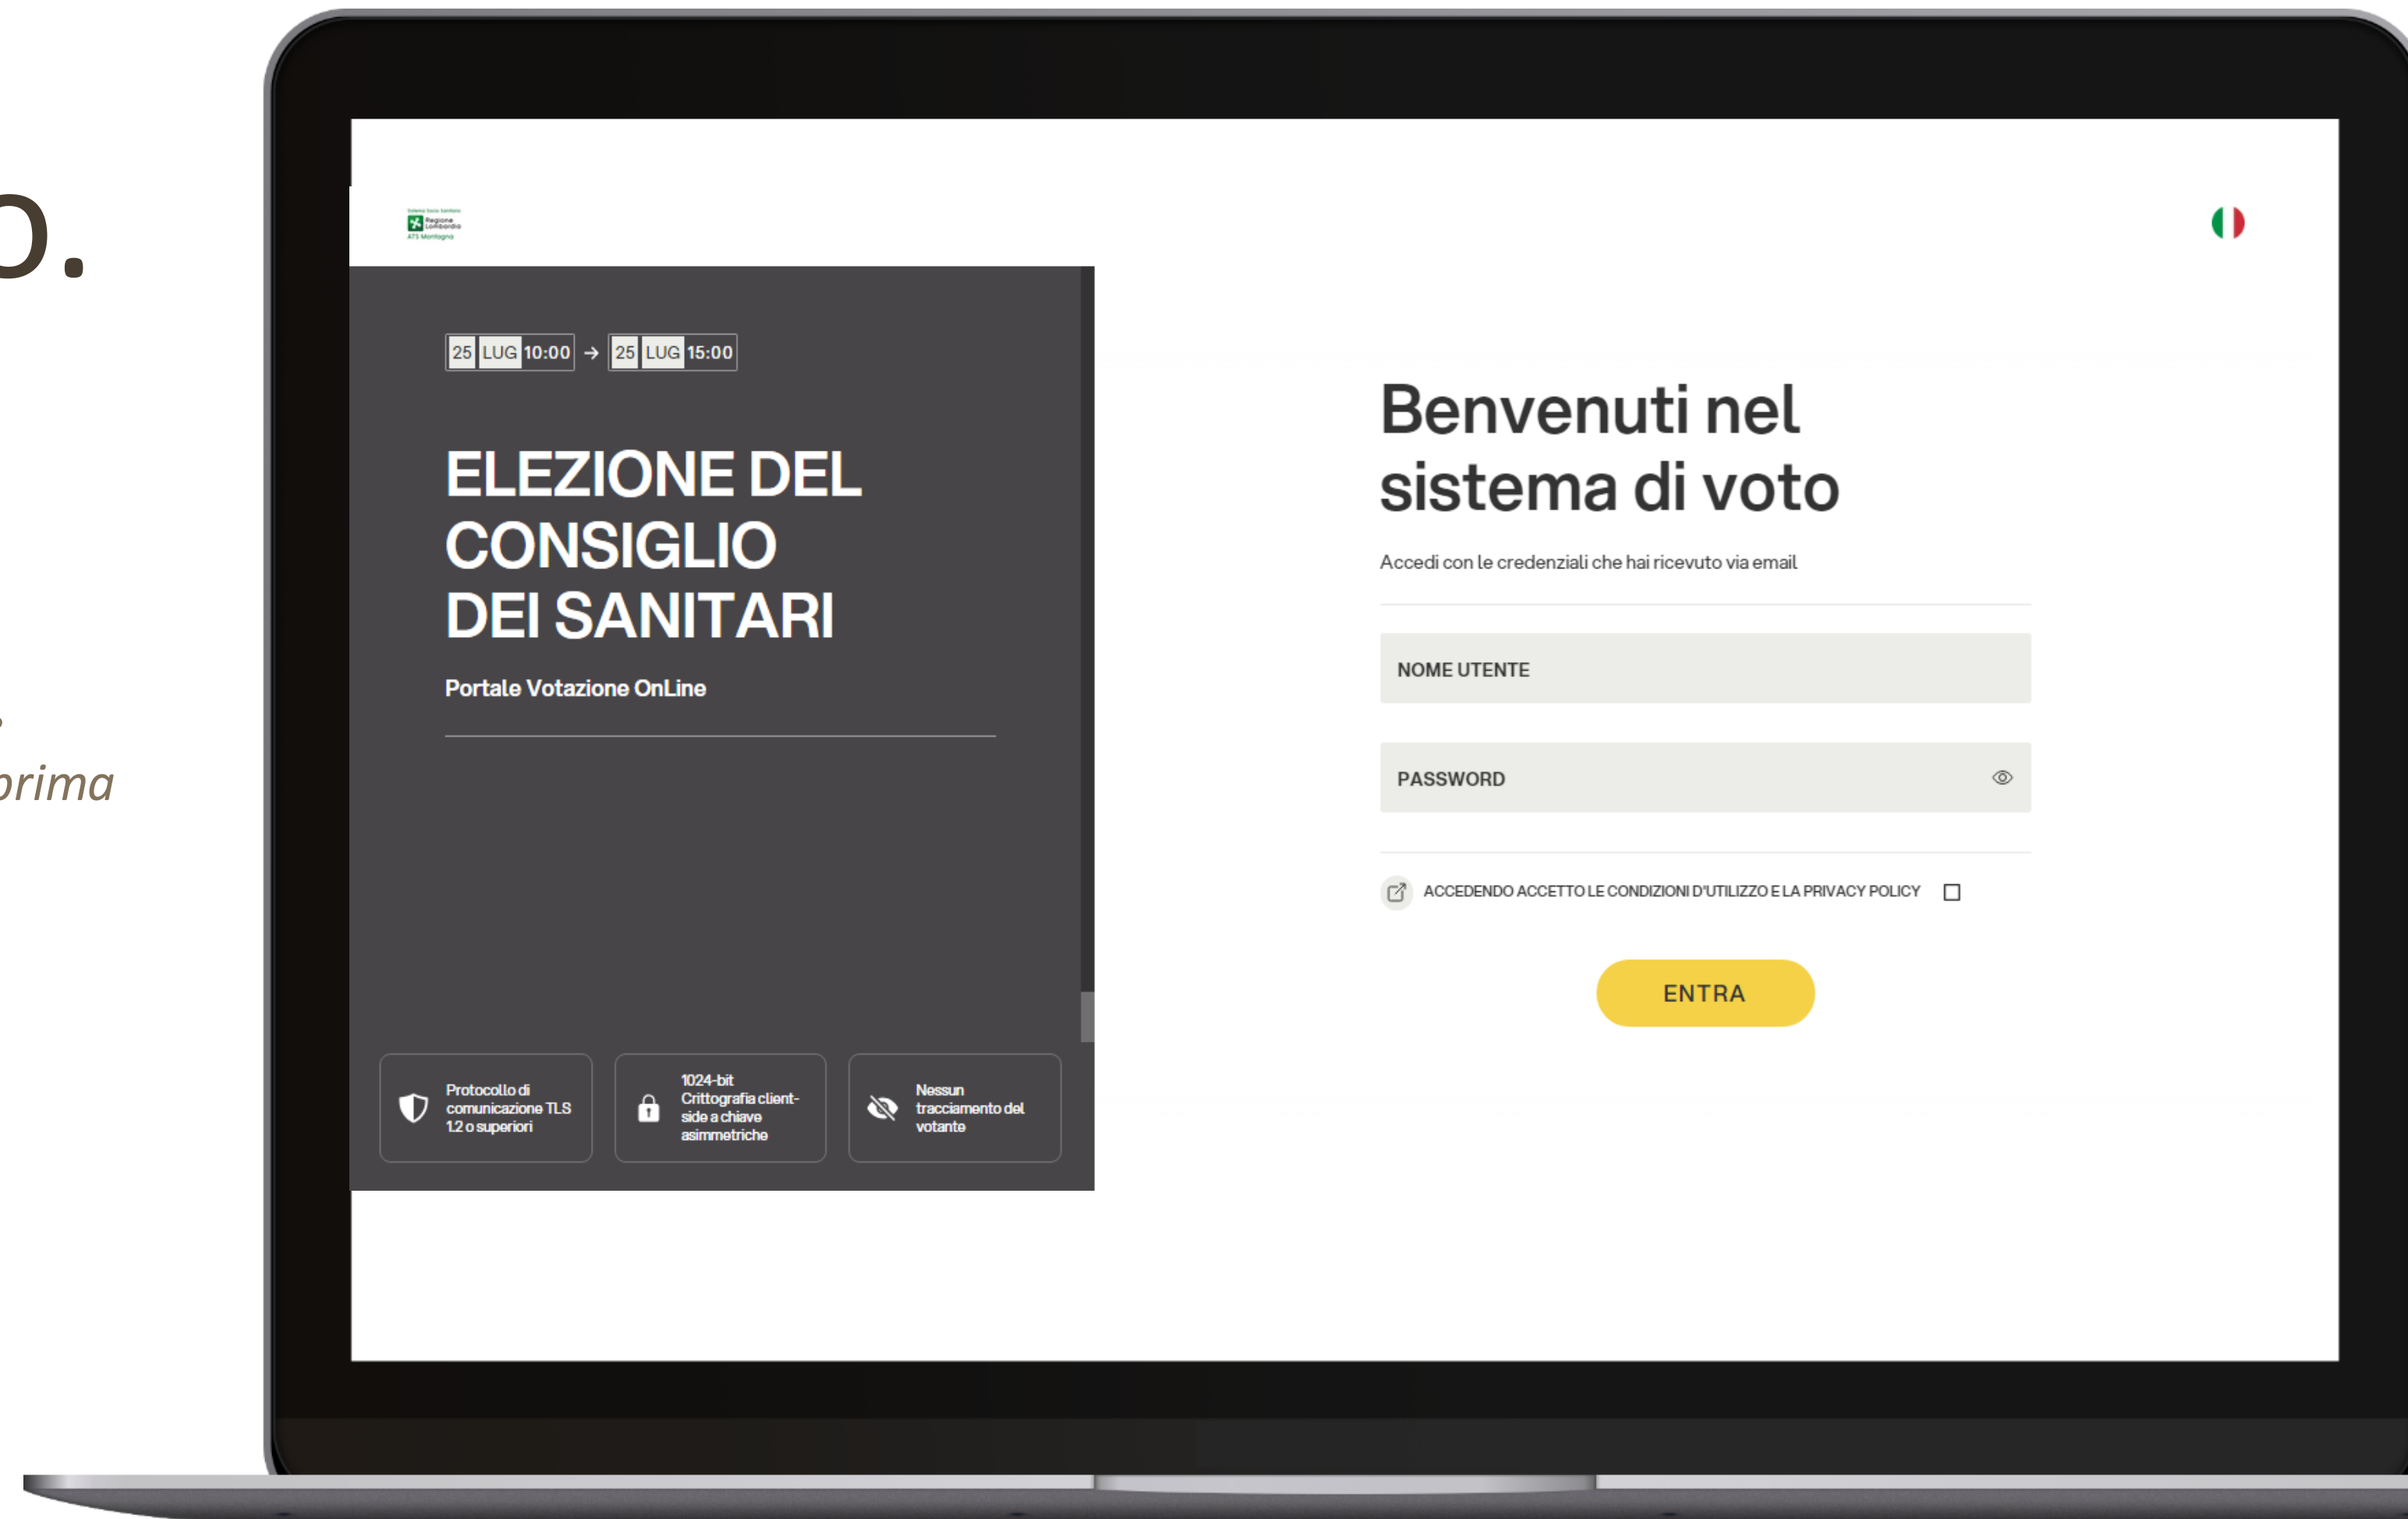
o.

prima

Sistema Socio Sanitario
Regione Lombardia
ATS Montagna

25 LUG 10:00 → 25 LUG 15:00

ELEZIONE DEL CONSIGLIO DEI SANITARI

Portale Votazione OnLine

Protocollo di comunicazione TLS 1.2 o superiori

1024-bit Crittografia client-side a chiave asimmetriche

Nessun tracciamento del votante

Benvenuti nel sistema di voto

Accedi con le credenziali che hai ricevuto via email

NOME UTENTE

PASSWORD

ACCEDENDO ACCETTO LE CONDIZIONI D'UTILIZZO E LA PRIVACY POLICY

ENTRA